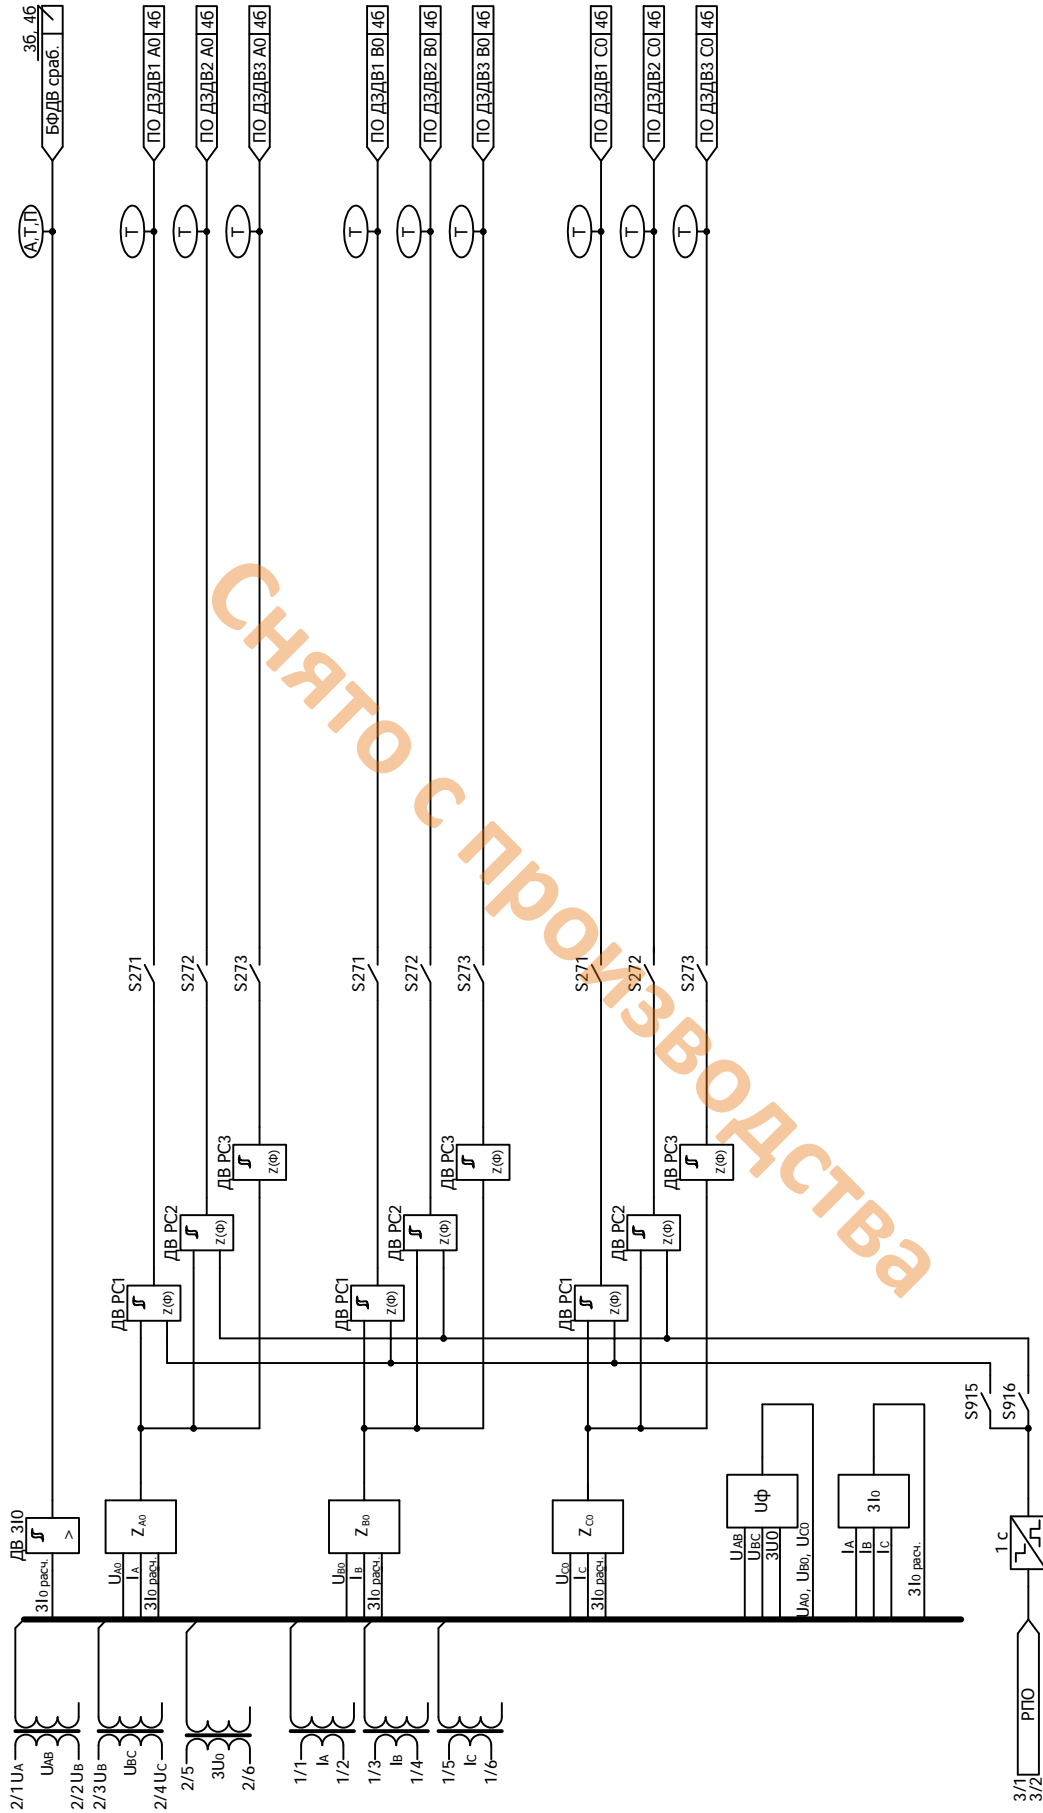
36 46
БФДВ сраб.
ПО ДЗ/ДВ1 А0 46
ПО ДЗ/ДВ2 А0 46
ПО ДЗ/ДВ3 А0 46
ПО ДЗ/ДВ1 В0 46
ПО ДЗ/ДВ2 В0 46
ПО ДЗ/ДВ3 В0 46
ПО ДЗ/ДВ1 С0 46
ПО ДЗ/ДВ2 С0 46
ПО ДЗ/ДВ3 С0 46
А,Т,П
Т
Т
Т
Т
Т
Т
Т
Т
Т
Снято с производства
S271
S272
S273
S271
S272
S273
S271
S272
S273
ДВ РС3
Z(Ф)
ДВ РС2
Z(Ф)
ДВ РС1
Z(Ф)
ДВ РС3
Z(Ф)
ДВ РС2
Z(Ф)
ДВ РС1
Z(Ф)
ДВ РС3
Z(Ф)
ДВ РС2
Z(Ф)
ДВ РС1
Z(Ф)
S915
S916
ДВ 3I0
>
$Z_{A0}$
$Z_{B0}$
$Z_{C0}$
Uф
3I0
1 с
$3I_0$ расч.
$U_{A0}$
$I_A$
$3I_0$ расч.
$U_{B0}$
$I_B$
$3I_0$ расч.
$U_{C0}$
$I_C$
$3I_0$ расч.
$U_{AB}$
$U_{BC}$
3U0
$U_{A0}$, $U_{B0}$, $U_{C0}$
$I_A$
$I_B$
$I_C$
$3I_0$ расч.
2/1 $U_A$
$U_{AB}$
2/2 $U_B$
2/3 $U_B$
$U_{BC}$
2/4 $U_C$
2/5
$3U_0$
2/6
1/1
$I_A$
1/2
1/3
$I_B$
1/4
1/5
$I_C$
1/6
РПО
3/1
3/2